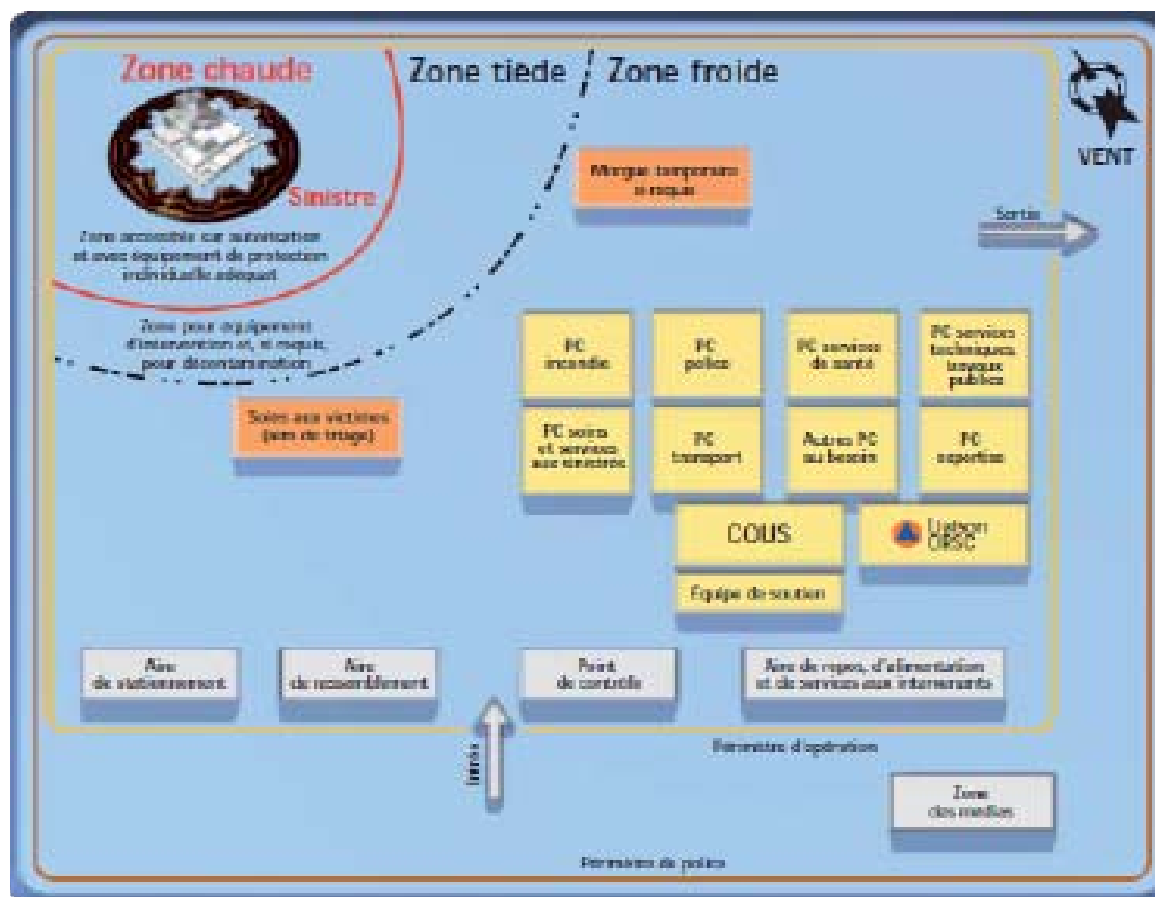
Zone chaude

Zone tiède Zone froide

VENT

Sinistre

Zone accessible sur autorisation et avec équipement de protection individuelle adéquat

Morgue temporaire si requis

Sortie

Zone pour équipement d'intervention et, si requis, pour décontamination

PC incendie

PC police

PC services de santé

PC services techniques, travaux publics

Soins aux victimes (aire de triage)

PC soins et services aux sinistrés

PC transport

Autres PC au besoin

PC expertise

COUS

Liaison ORSC

Équipe de soutien

Aire de stationnement

Aire de rassemblement

Point de contrôle

Aire de repos, d'alimentation et de services aux intervenants

Entrée

Périmètre d'opération

Zone des médias

Périmètre de police